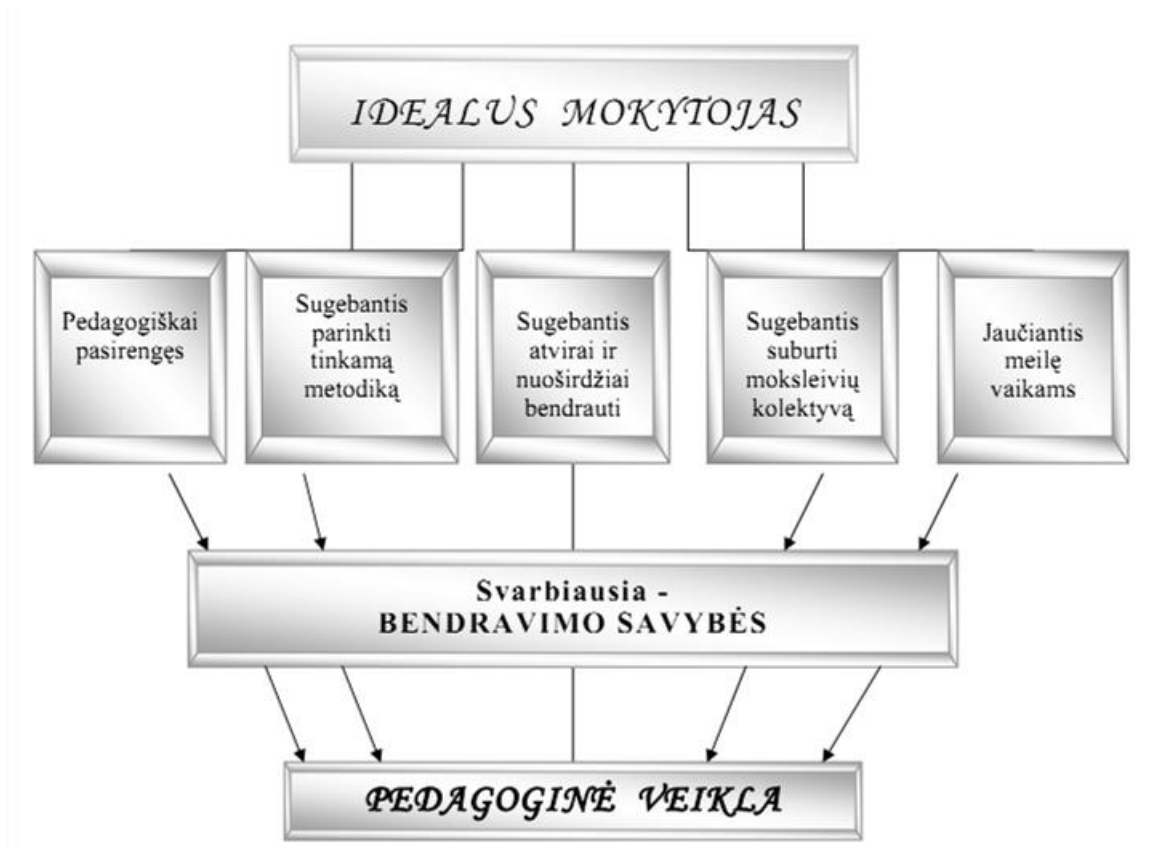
IDEALUS MOKYTOJAS

Pedagogiškai pasirengęs

Sugebantis parinkti tinkamą metodiką

Sugebantis atvirai ir nuoširdžiai bendrauti

Sugebantis suburti moksleivių kolektyvą

Jaučiantis meilę vaikams

Svarbiausia - BENDRAVIMO SAVYBĖS

PEDAGOGINĖ VEIKLA